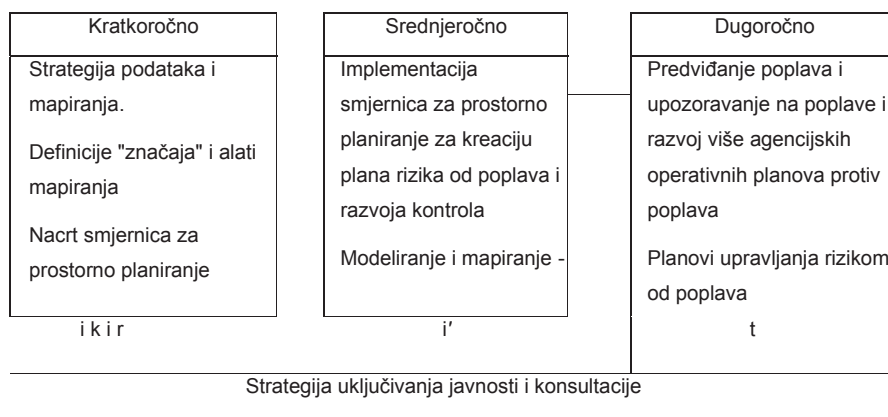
Kratkoročno

Strategija podataka i mapiranja.

Definicije "značaja" i alati mapiranja

Nacrt smjernica za prostorno planiranje

i k i r

Srednjeročno

Implementacija smjernica za prostorno planiranje za kreaciju plana rizika od poplava i razvoja kontrola

Modeliranje i mapiranje -

i'

Dugoročno

Predviđanje poplava i upozoravanje na poplave i razvoj više agencijskih operativnih planova protiv poplava

Planovi upravljanja rizikom od poplava

t

Strategija uključivanja javnosti i konsultacije